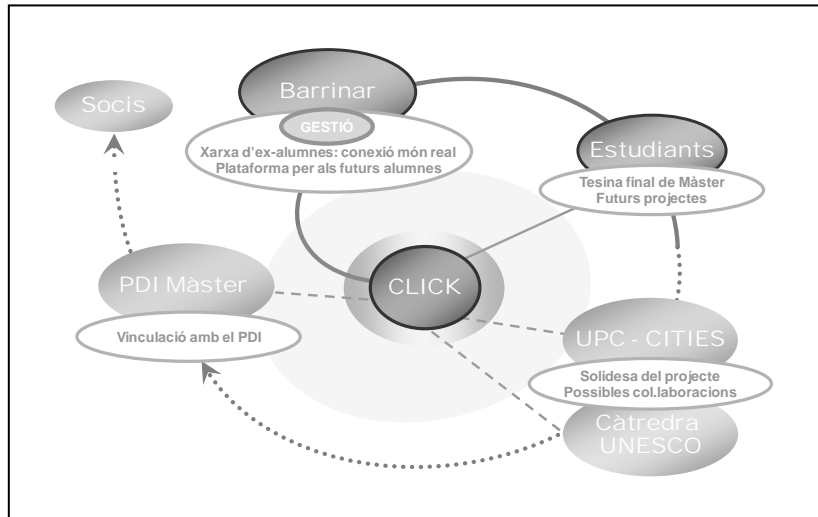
Socis

Barrinar

GESTIÓ

Xarxa d'ex-alumnes: conexió món real
Plataforma per als futurs alumnes

Estudiants

Tesina final de Màster
Futurs projectes

PDI Màster

Vinculació amb el PDI

CLICK

UPC - CITIES

Solidesa del projecte
Possibles col.laboracions

Càtedra
UNESCO